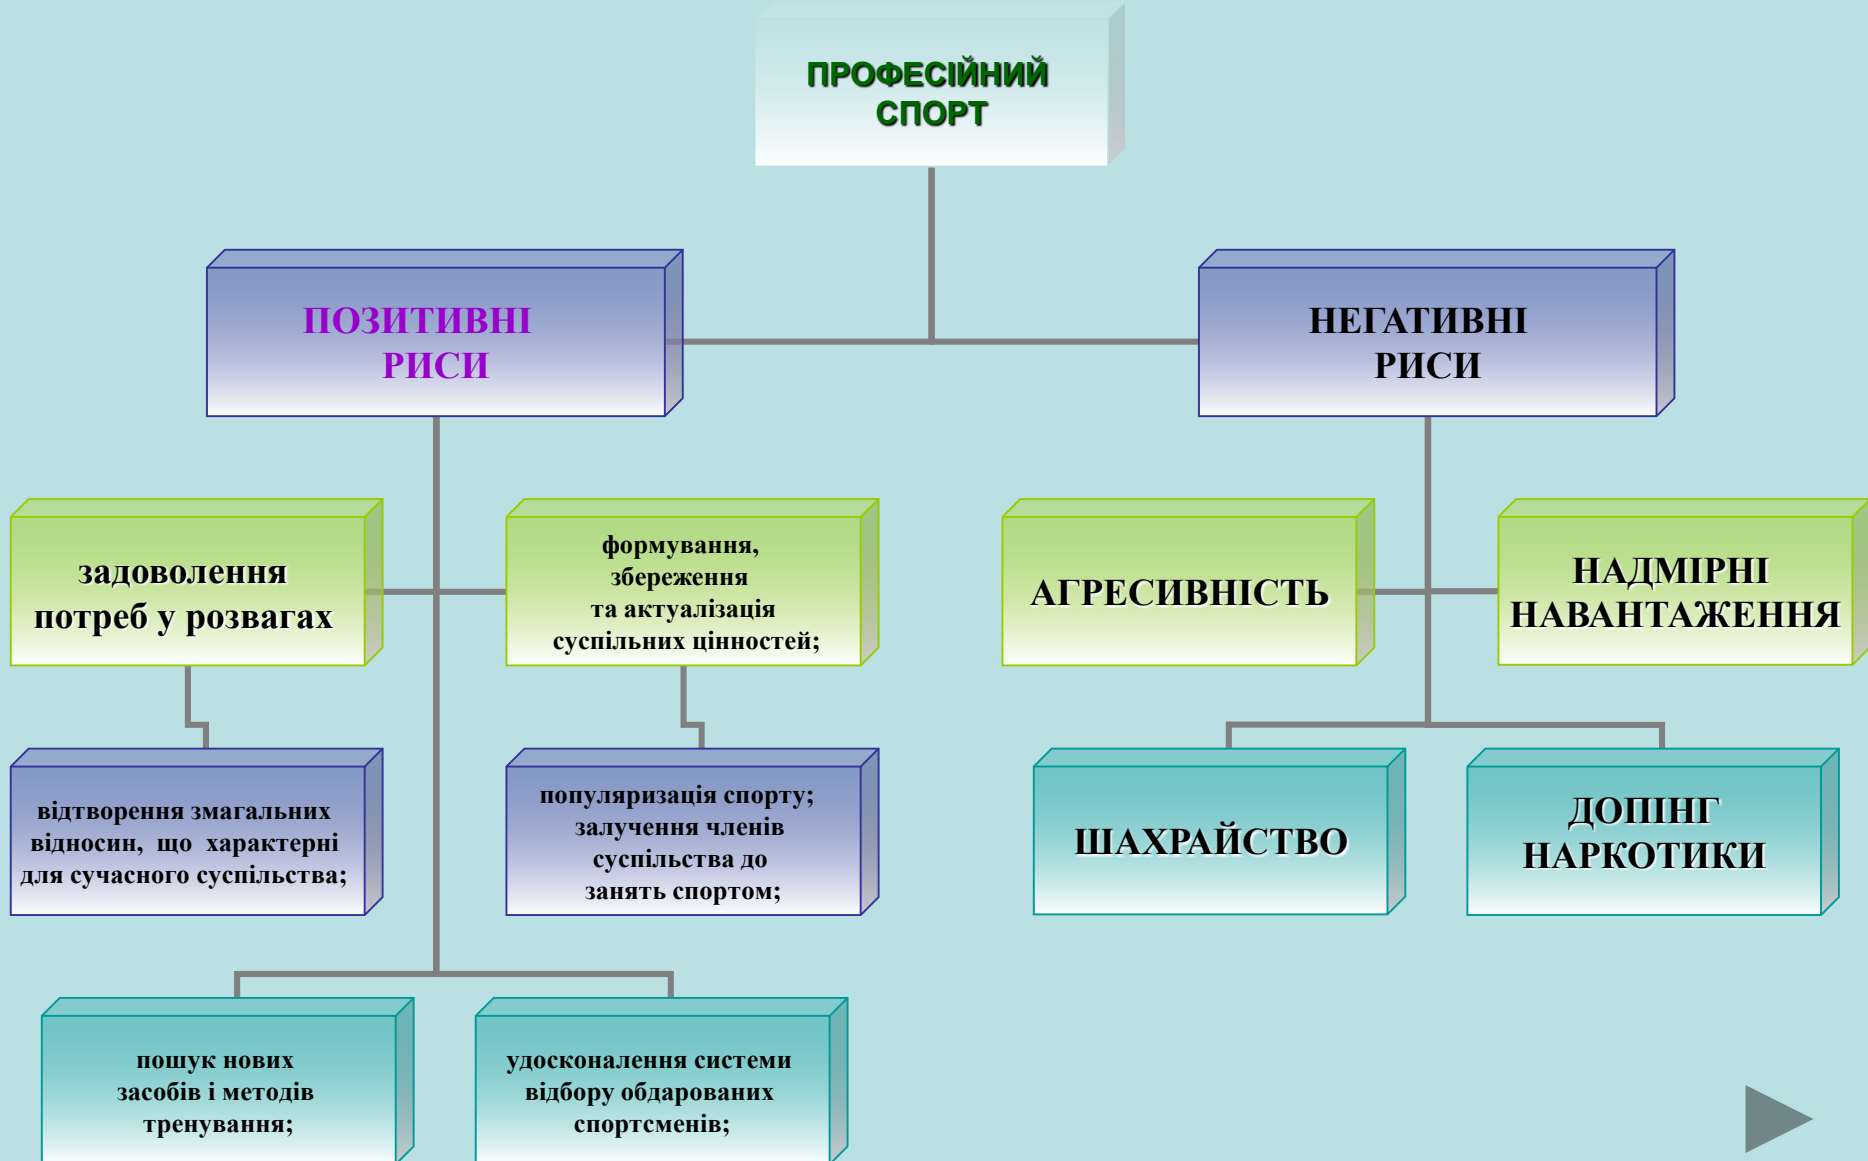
ПРОФЕСІЙНИЙ СПОРТ

ПОЗИТИВНІ РИСИ

НЕГАТИВНІ РИСИ

задоволення потреб у розвагах

формування, збереження та актуалізація суспільних цінностей;

АГРЕСИВНІСТЬ

НАДМІРНІ НАВАНТАЖЕННЯ

відтворення змагальних відносин, що характерні для сучасного суспільства;

популяризація спорту; залучення членів суспільства до занять спортом;

ШАХРАЙСТВО

ДОПІНГ НАРКОТИКИ

пошук нових засобів і методів тренування;

удосконалення системи відбору обдарованих спортсменів;